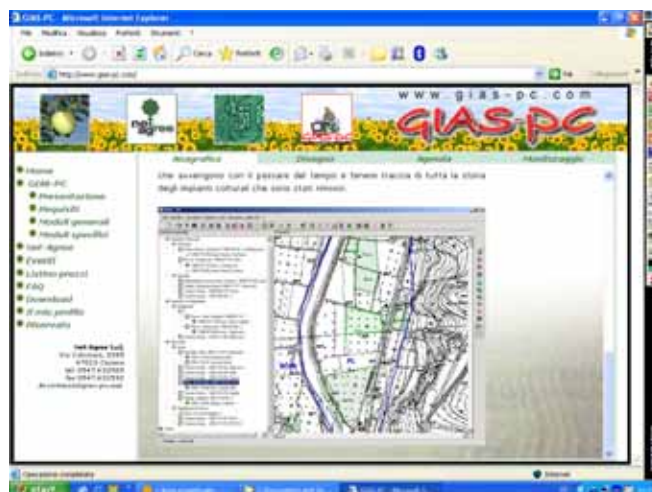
GIAS-PC - Microsoft Internet Explorer

File Modifica Visualizza Preferiti Strumenti ?

Indietro

Cerca Preferiti

Indirizzo http://www.gias-pc.com/

Vai Collegamenti

www.gias-pc.com

GIAS-PC

Anagrafica Disegno Agenda Monitoraggio

Home
GIAS-PC
Presentazione
Requisiti
Moduli generali
Moduli specifici
Net-Agree
Eventi
Listino prezzi
FAQ
Download
Il mio profilo
Riservato

Net-Agree S.r.l.
Via Calcinaro, 2085
47023 Cesena
tel. 0547.632950
fax 0547.632950
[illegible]

che avvengono con il passare del tempo e tenere traccia di tutta la storia degli impianti colturali che sono stati rimossi.

Operazione completata

Internet

start